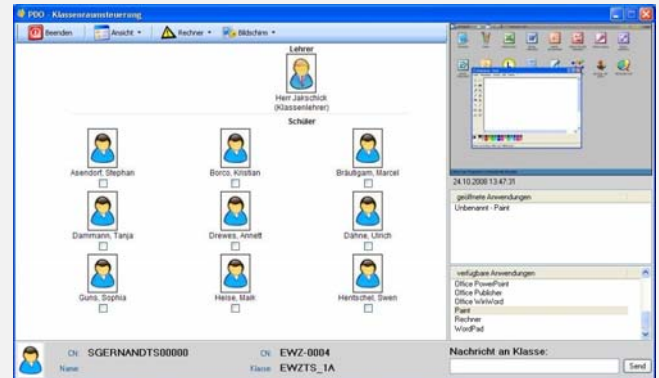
PDO - Klassenraumsteuerung

Beenden | Ansicht | Rechner | Bildschirm

Lehrer

Herr Jakschick (Klassenlehrer)

Schüler

Asendorf, Stephan

Borco, Kristian

Bräutigam, Marcel

Dammann, Tanja

Drewes, Annett

Dähne, Ulrich

Guns, Sophia

Heise, Maik

Hentschel, Swen

24.10.2008 13:47:31

geöffnete Anwendungen

Unbenannt - Paint

verfügbare Anwendungen

Office PowerPoint
Office Publisher
Office WinWord
Paint
Rechner
WordPad

CN: SGERNANDTS00000
Name

CN: EWZ-0004
Klasse: EWZTS_1A

Nachricht an Klasse:

Send